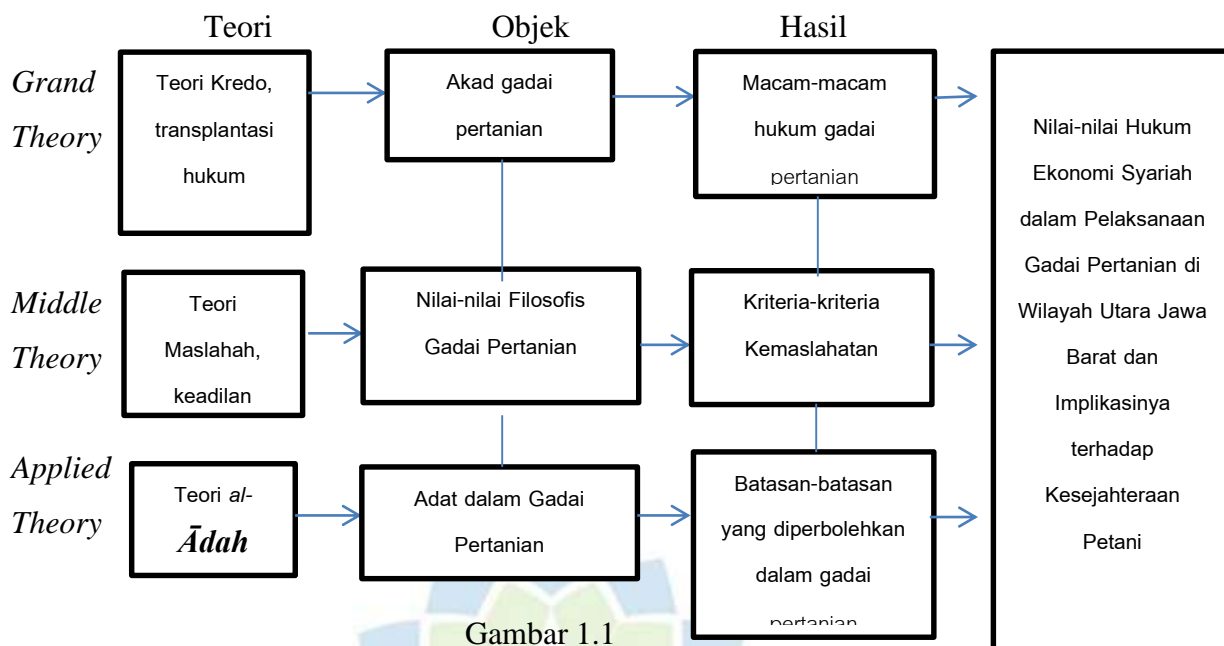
Teori

Objek

Hasil

Grand Theory

Teori Kredo, transplantasi hukum

Akad gadai pertanian

Macam-macam hukum gadai pertanian

Nilai-nilai Hukum Ekonomi Syariah dalam Pelaksanaan Gadai Pertanian di Wilayah Utara Jawa Barat dan Implikasinya terhadap Kesejahteraan Petani

Middle Theory

Teori Maslahah, keadilan

Nilai-nilai Filosofis Gadai Pertanian

Kriteria-kriteria Kemaslahatan

Applied Theory

Teori al-Ādah

Adat dalam Gadai Pertanian

Batasan-batasan yang diperbolehkan dalam gadai pertanian

Gambar 1.1